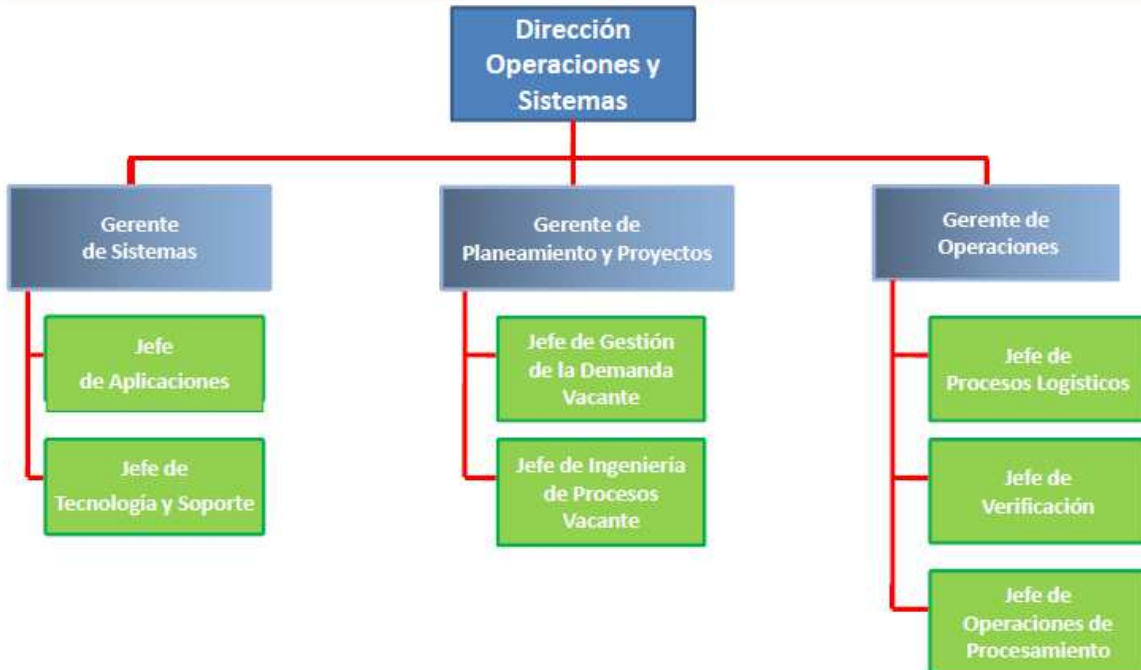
Dirección Operaciones y Sistemas

Gerente de Sistemas

Jefe de Aplicaciones

Jefe de Tecnología y Soporte

Gerente de Planeamiento y Proyectos

Jefe de Gestión de la Demanda Vacante

Jefe de Ingeniería de Procesos Vacante

Gerente de Operaciones

Jefe de Procesos Logisticos

Jefe de Verificación

Jefe de Operaciones de Procesamiento